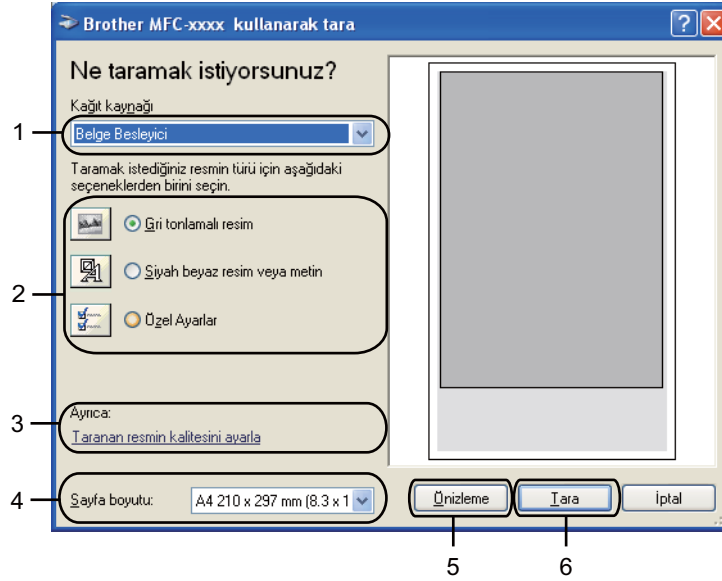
Brother MFC-xxxx kullanarak tara

?

X

Ne taramak istiyorsunuz?

Kağıt kaynağı

1

Belge Besleyici

Taramak istediğiniz resmin türü için aşağıdaki seçeneklerden birini seçin.

2

Gri tonlamalı resim

Siyah beyaz resim veya metin

Özel Ayarlar

3

Ayrıca:

Taranan resmin kalitesini ayarla

4

Sayfa boyutu:

A4 210 x 297 mm (8.3 x 1

Önizleme

Tara

İptal

5

6